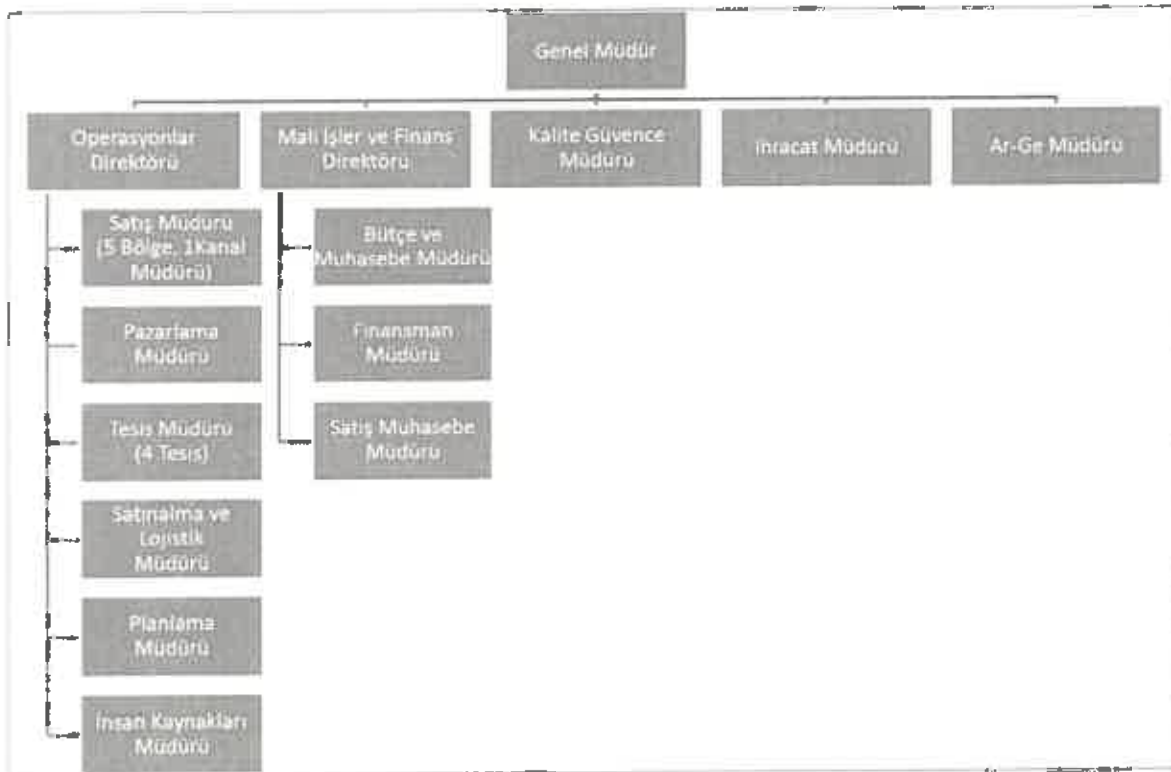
Genel Müdür

Operasyonlar Direktörü

Mali İşler ve Finans Direktörü

Kalite Güvence Müdürü

İhracat Müdürü

Ar-Ge Müdürü

Satış Müdürü (5 Bölge, 1Kanal Müdürü)

Pazarlama Müdürü

Tesis Müdürü (4 Tesis)

Satınalma ve Lojistik Müdürü

Planlama Müdürü

İnsan Kaynakları Müdürü

Bütçe ve Muhasebe Müdürü

Finansman Müdürü

Satış Muhasebe Müdürü